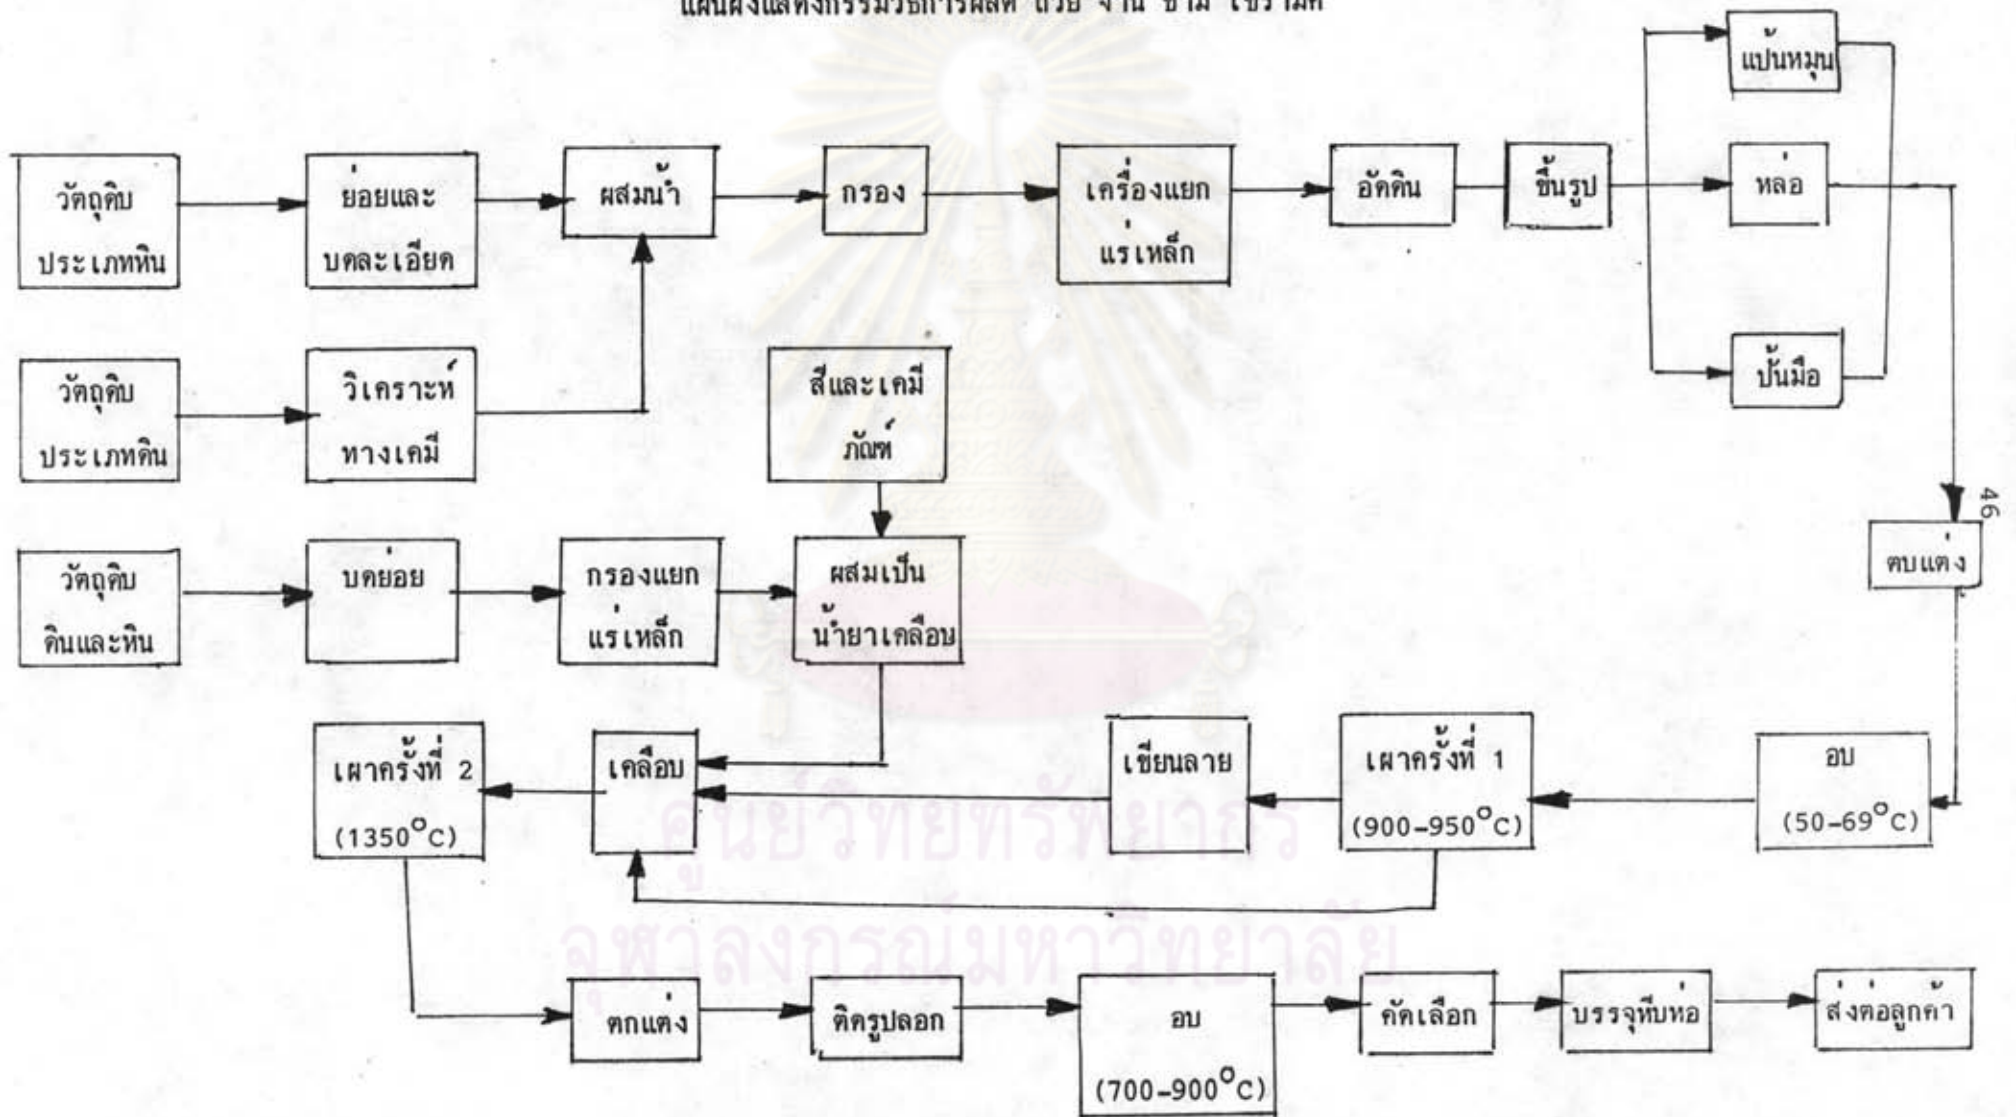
แผนผังแสดงกรรมวิธีการผลิต ถ้วย จาน ชาม เซรามิค

วัตถุดิบ ประเภทหิน

ย่อยและ บดละเอียด

ผสมน้ำ

กรอง

เครื่องแยก แร่เหล็ก

อัดดิน

ขึ้นรูป

แป้นหมุน

หล่อ

ปั้นมือ

วัตถุดิบ ประเภทดิน

วิเคราะห์ ทางเคมี

สีและเคมี ภัณฑ์

วัตถุดิบ ดินและหิน

บดย่อย

กรองแยก แร่เหล็ก

ผสมเป็น น้ำยาเคลือบ

46

ตบแต่ง

เผาครั้งที่ 2 (1350$^{\circ}$C)

เคลือบ

เขียนลาย

เผาครั้งที่ 1 (900-950$^{\circ}$C)

อบ (50-69$^{\circ}$C)

ตกแต่ง

ติดรูปลอก

อบ (700-900$^{\circ}$C)

คัดเลือก

บรรจุหีบห่อ

ส่งต่อลูกค้า

ศูนย์วิทยทรัพยากร
จุฬาลงกรณ์มหาวิทยาลัย